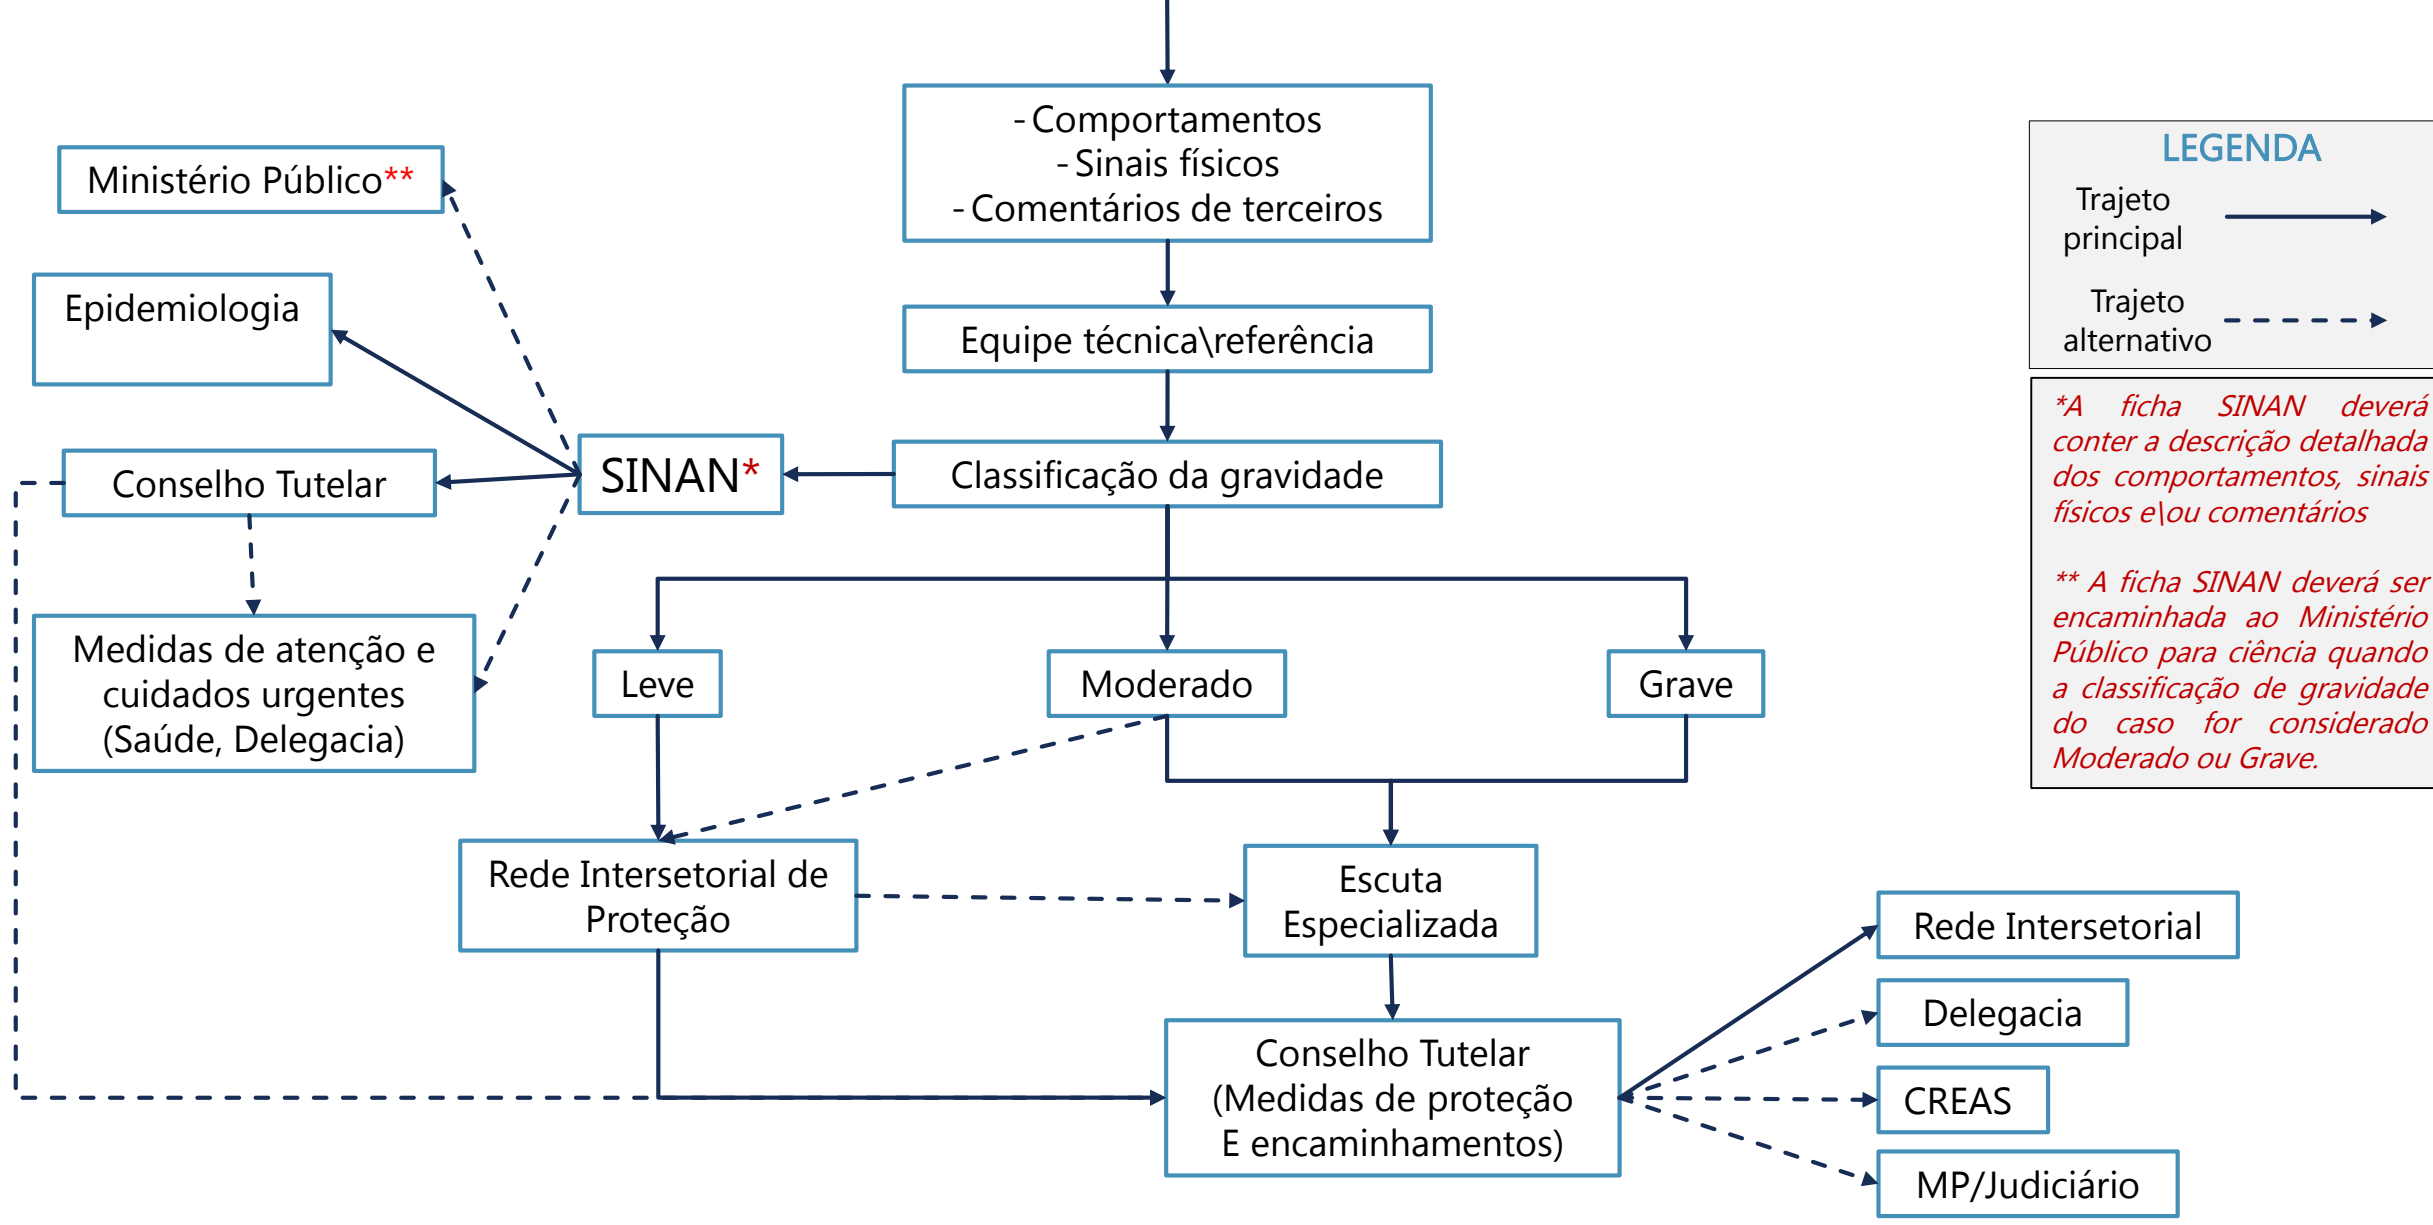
- Comportamentos
- Sinais físicos
- Comentários de terceiros

Equipe técnica\referência

Classificação da gravidade

SINAN*

Ministério Público**

Epidemiologia

Conselho Tutelar

Medidas de atenção e cuidados urgentes (Saúde, Delegacia)

Leve

Moderado

Grave

Rede Intersetorial de Proteção

Escuta Especializada

Conselho Tutelar (Medidas de proteção E encaminhamentos)

Rede Intersetorial

Delegacia

CREAS

MP/Judiciário

LEGENDA
Trajeto principal
Trajeto alternativo

*A ficha SINAN deverá conter a descrição detalhada dos comportamentos, sinais físicos e\ou comentários

** A ficha SINAN deverá ser encaminhada ao Ministério Público para ciência quando a classificação de gravidade do caso for considerado Moderado ou Grave.